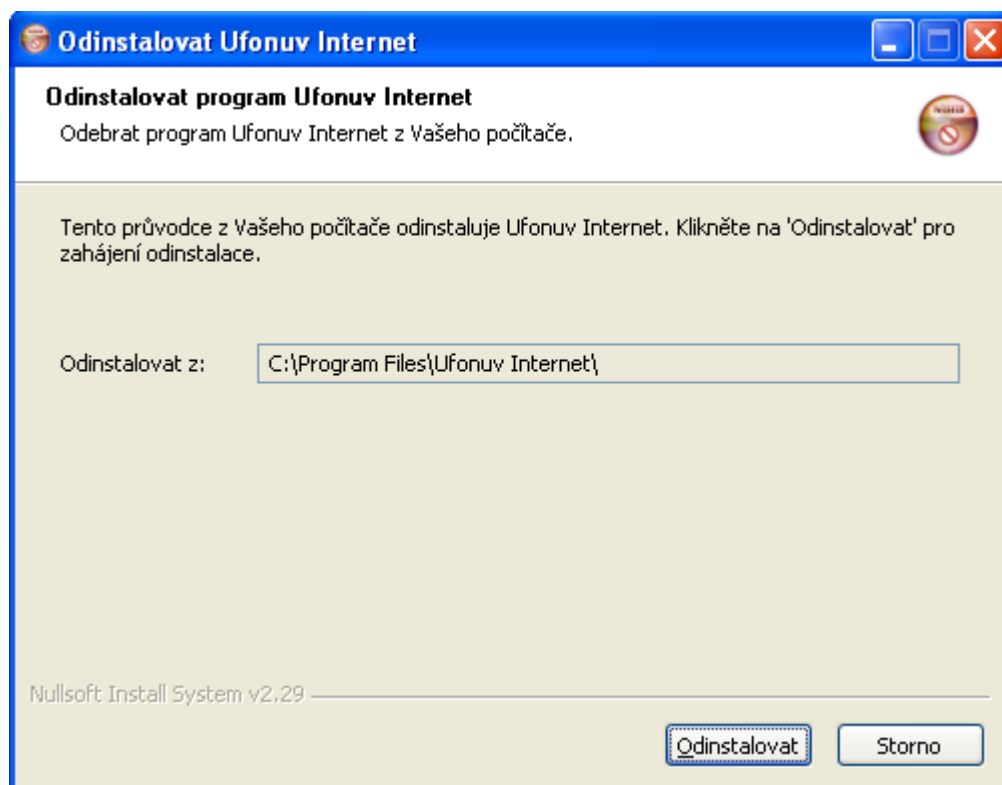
Odinstalovat Ufonuv Internet

Odinstalovat program Ufonuv Internet

Odebrat program Ufonuv Internet z Vašeho počítače.

Tento průvodce z Vašeho počítače odinstaluje Ufonuv Internet. Klikněte na 'Odinstalovat' pro zahájení odinstalace.

Odinstalovat z: C:\Program Files\Ufonuv Internet\

Nullsoft Install System v2.29

Odinstalovat

Storno